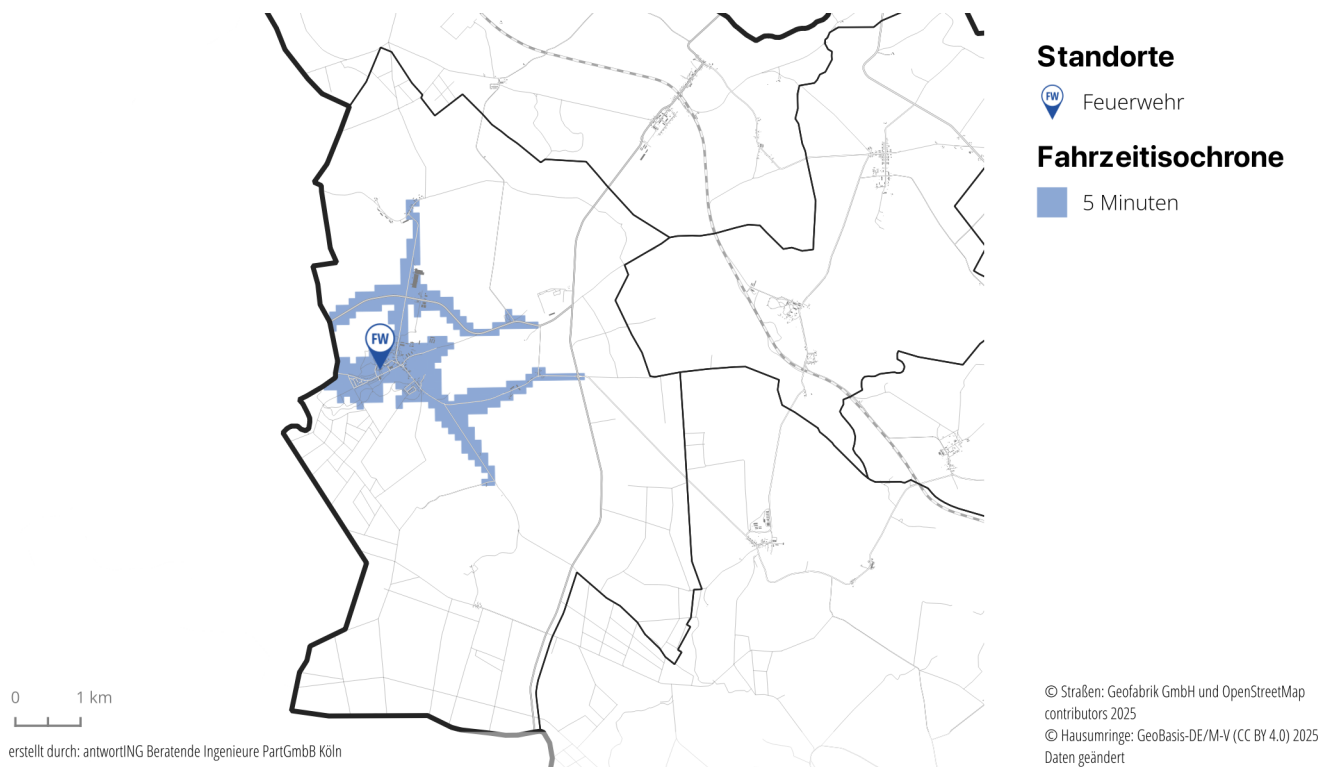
FW

Standorte

FW Feuerwehr

Fahrzeitisochrone

5 Minuten

0 1 km

erstellt durch: antwortING Beratende Ingenieure PartGmbB Köln

© Straßen: Geofabrik GmbH und OpenStreetMap contributors 2025
© Hausumringe: GeoBasis-DE/M-V (CC BY 4.0) 2025 Daten geändert